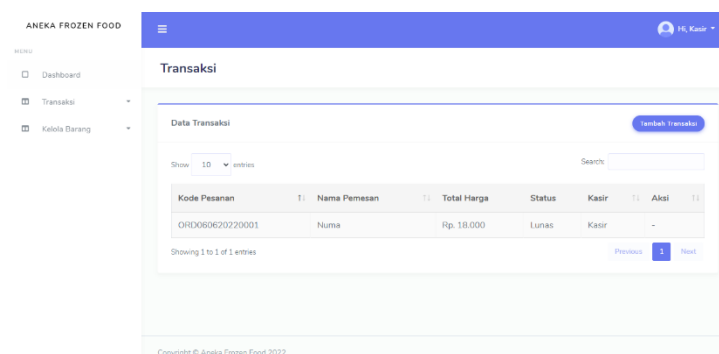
ANEKA FROZEN FOOD

MENU

Dashboard

Transaksi

Kelola Barang

Hi, Kasir

Transaksi

Data Transaksi

Tambah Transaksi

Show 10 entries

Search:

| Kode Pesanan | Nama Pemesan | Total Harga | Status | Kasir | Aksi |
|---|---|---|---|---|---|
| ORD060620220001 | Numa | Rp. 18.000 | Lunas | Kasir | - |

Showing 1 to 1 of 1 entries

Previous 1 Next

Copyright © Aneka Frozen Food 2022